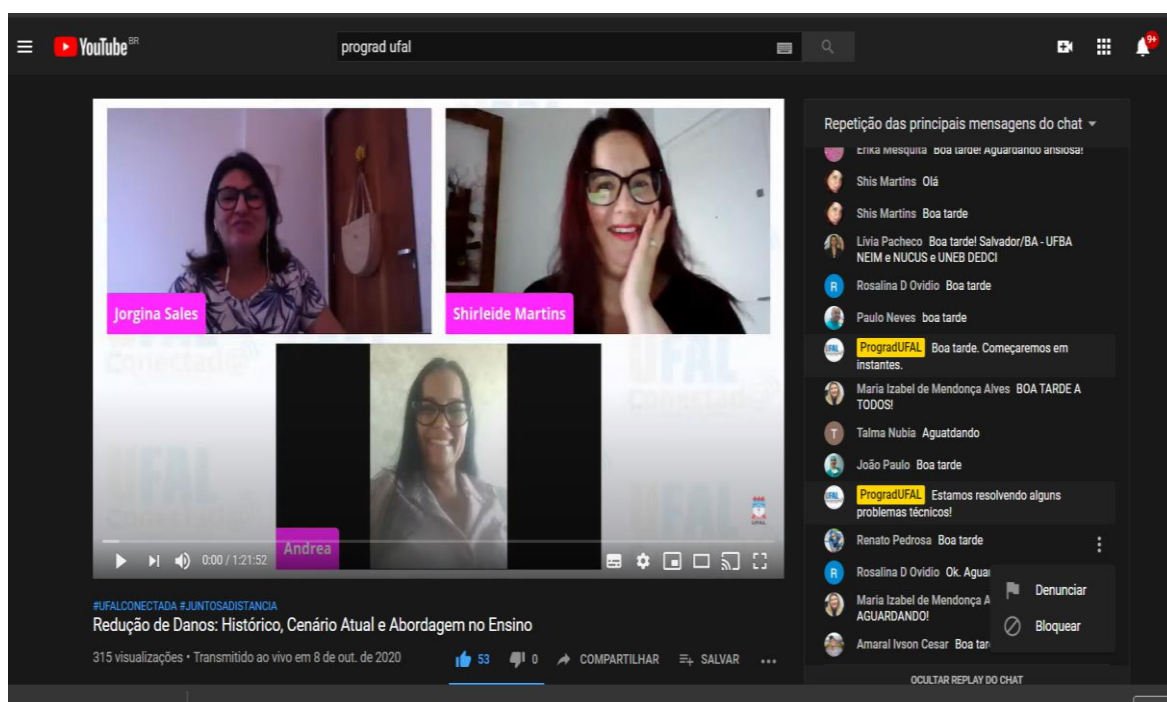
YouTube BR

prograd ufal

9+

Repetição das principais mensagens do chat

Erika Mesquita Boa tarde! Aguardando ansiosa!

Shis Martins Olá

Shis Martins Boa tarde

Lívia Pacheco Boa tarde! Salvador/BA - UFBA NEIM e NUCUS e UNEB DEDCI

R Rosalina D Ovidio Boa tarde

Paulo Neves boa tarde

ProgradUFAL Boa tarde. Começaremos em instantes.

Maria Izabel de Mendonça Alves BOA TARDE A TODOS!

T Talma Nubia Aguatdando

João Paulo Boa tarde

ProgradUFAL Estamos resolvendo alguns problemas técnicos!

Renato Pedrosa Boa tarde

R Rosalina D Ovidio Ok. Aguar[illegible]

Maria Izabel de Mendonça A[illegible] AGUARDANDO!

Amaral Ivson Cesar Boa tar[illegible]

Denunciar

Bloquear

OCULTAR REPLAY DO CHAT

Jorgina Sales

Shirleide Martins

Andrea

UFAL Conectad@

0:00 / 1:21:52

#UFALCONECTADA #JUNTOSADISTANCIA

Redução de Danos: Histórico, Cenário Atual e Abordagem no Ensino

315 visualizações • Transmitido ao vivo em 8 de out. de 2020

53 0 COMPARTILHAR SALVAR ...